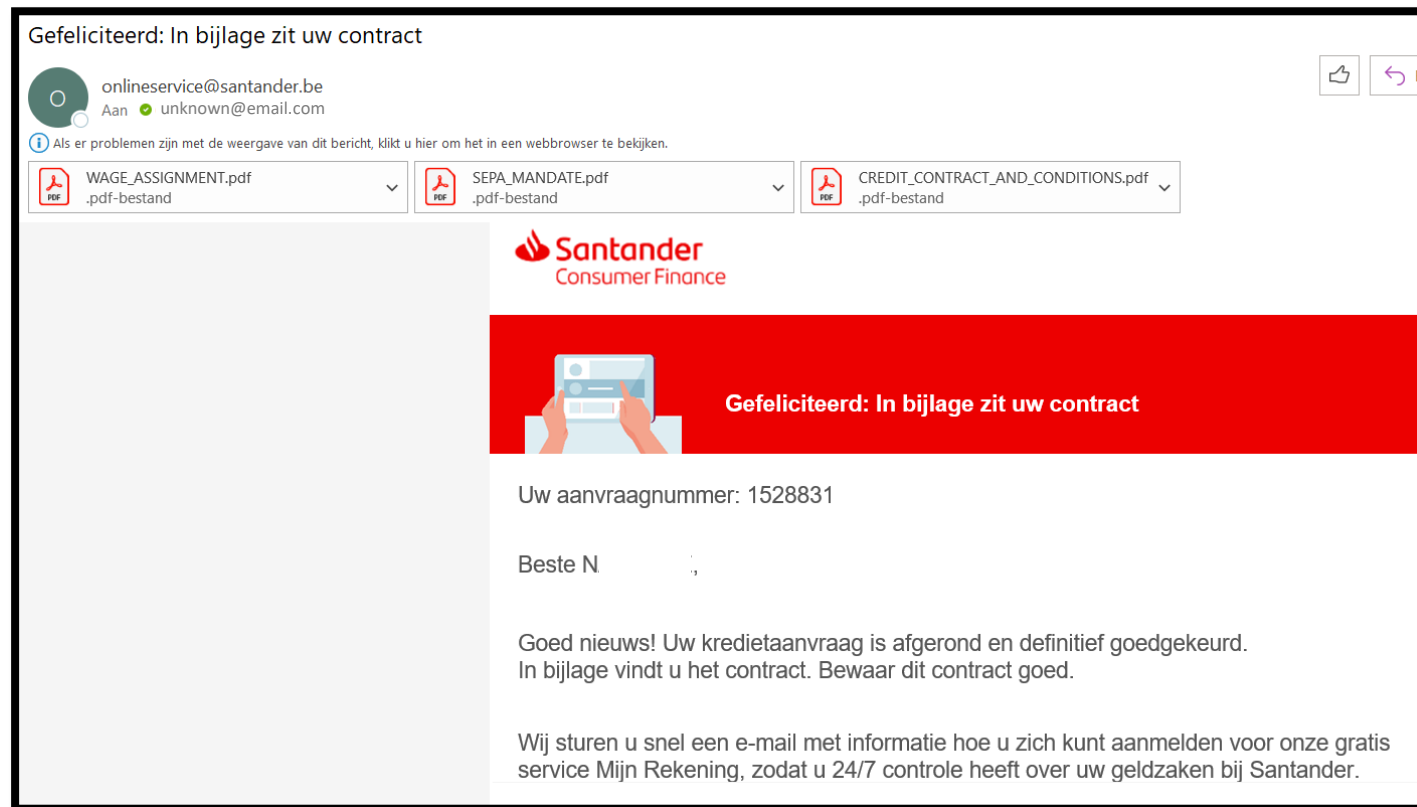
Gefeliciteerd: In bijlage zit uw contract

O

onlineservice@santander.be
Aan unknown@email.com

Als er problemen zijn met de weergave van dit bericht, klikt u hier om het in een webbrowser te bekijken.

PDF WAGE_ASSIGNMENT.pdf
.pdf-bestand

PDF SEPA_MANDATE.pdf
.pdf-bestand

PDF CREDIT_CONTRACT_AND_CONDITIONS.pdf
.pdf-bestand

Santander
Consumer Finance

Gefeliciteerd: In bijlage zit uw contract

Uw aanvraagnummer: 1528831

Beste N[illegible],

Goed nieuws! Uw kredietaanvraag is afgerond en definitief goedgekeurd.
In bijlage vindt u het contract. Bewaar dit contract goed.

Wij sturen u snel een e-mail met informatie hoe u zich kunt aanmelden voor onze gratis service Mijn Rekening, zodat u 24/7 controle heeft over uw geldzaken bij Santander.